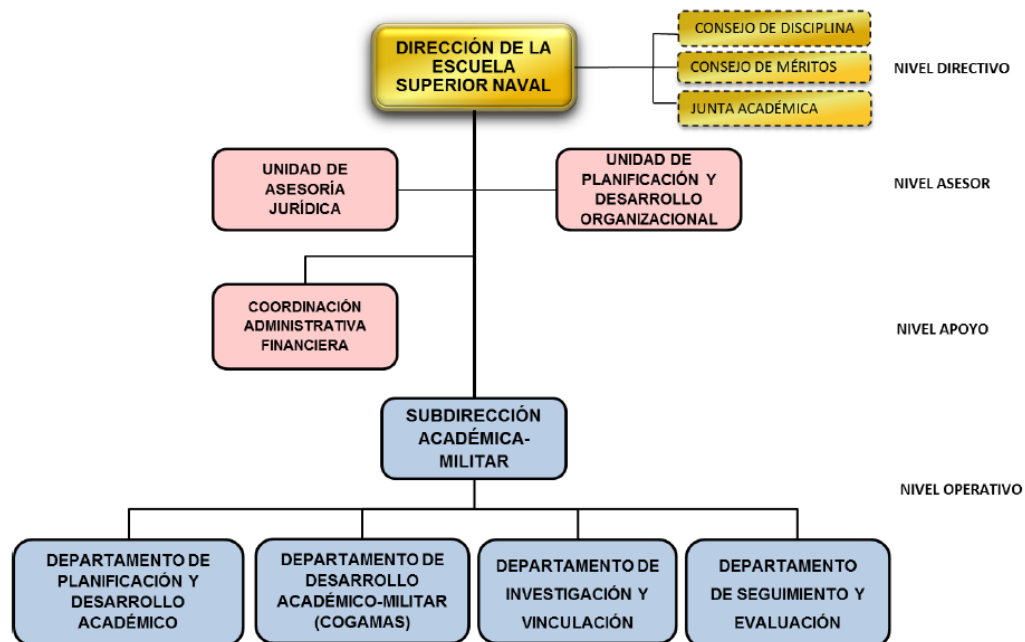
DIRECCIÓN DE LA ESCUELA SUPERIOR NAVAL

CONSEJO DE DISCIPLINA

CONSEJO DE MÉRITOS

JUNTA ACADÉMICA

NIVEL DIRECTIVO

UNIDAD DE ASESORÍA JURÍDICA

UNIDAD DE PLANIFICACIÓN Y DESARROLLO ORGANIZACIONAL

NIVEL ASESOR

COORDINACIÓN ADMINISTRATIVA FINANCIERA

NIVEL APOYO

SUBDIRECCIÓN ACADÉMICA-MILITAR

NIVEL OPERATIVO

DEPARTAMENTO DE PLANIFICACIÓN Y DESARROLLO ACADÉMICO

DEPARTAMENTO DE DESARROLLO ACADÉMICO-MILITAR (COGAMAS)

DEPARTAMENTO DE INVESTIGACIÓN Y VINCULACIÓN

DEPARTAMENTO DE SEGUIMIENTO Y EVALUACIÓN